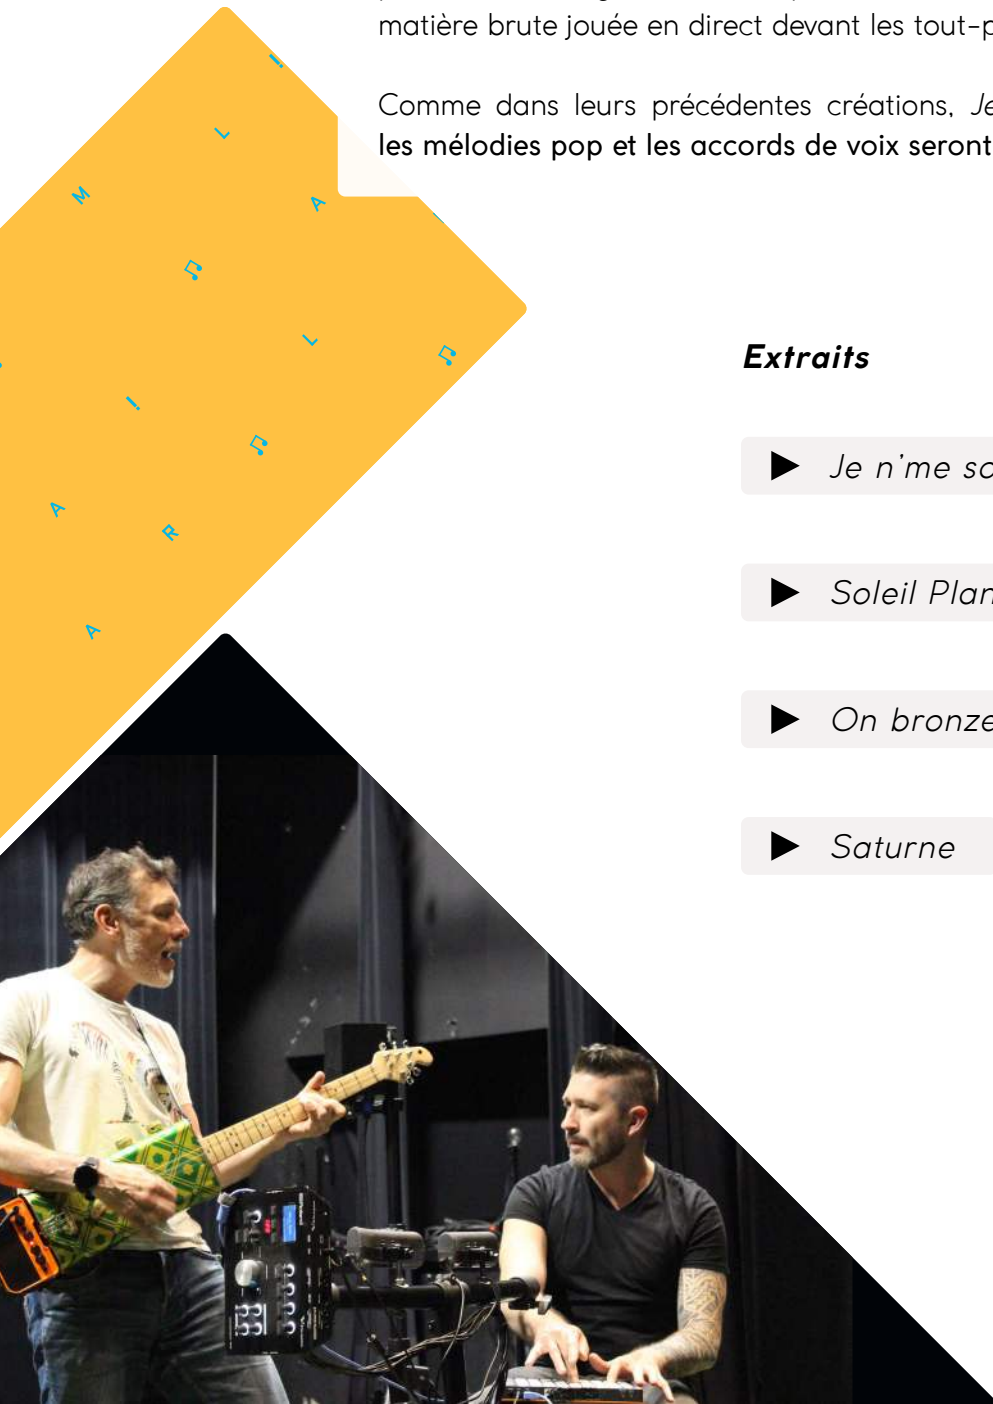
matière brute jouée en direct devant les tout-p

Comme dans leurs précédentes créations, Je les mélodies pop et les accords de voix seront

Extraits

▶ Je n'me so

▶ Soleil Plan

▶ On bronze

▶ Saturne